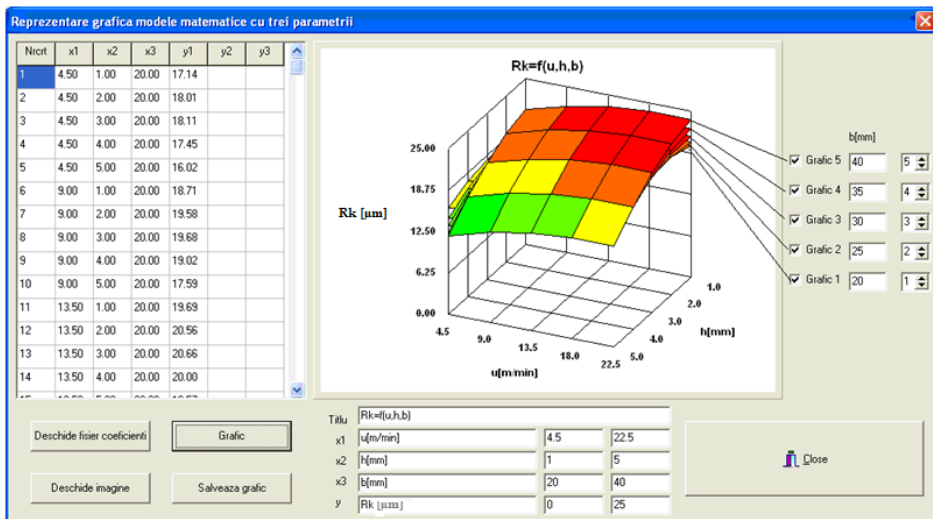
Reprezentare grafica modele matematice cu trei parametrii

| Nrcrt | x1 | x2 | x3 | y1 | y2 | y3 |
|---|---|---|---|---|---|---|
| 1 | 4.50 | 1.00 | 20.00 | 17.14 | | |
| 2 | 4.50 | 2.00 | 20.00 | 18.01 | | |
| 3 | 4.50 | 3.00 | 20.00 | 18.11 | | |
| 4 | 4.50 | 4.00 | 20.00 | 17.45 | | |
| 5 | 4.50 | 5.00 | 20.00 | 16.02 | | |
| 6 | 9.00 | 1.00 | 20.00 | 18.71 | | |
| 7 | 9.00 | 2.00 | 20.00 | 19.58 | | |
| 8 | 9.00 | 3.00 | 20.00 | 19.68 | | |
| 9 | 9.00 | 4.00 | 20.00 | 19.02 | | |
| 10 | 9.00 | 5.00 | 20.00 | 17.59 | | |
| 11 | 13.50 | 1.00 | 20.00 | 19.69 | | |
| 12 | 13.50 | 2.00 | 20.00 | 20.56 | | |
| 13 | 13.50 | 3.00 | 20.00 | 20.66 | | |
| 14 | 13.50 | 4.00 | 20.00 | 20.00 | | |
| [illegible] | | | | | | |

Rk=f(u,h,b)

Rk [µm]

25.00
18.75
12.50
6.25
0.00

4.5 9.0 13.5 18.0 22.5
u[m/min]

1.0 2.0 3.0 4.0 5.0
h[mm]

b[mm]
Grafic 5 40 5
Grafic 4 35 4
Grafic 3 30 3
Grafic 2 25 2
Grafic 1 20 1

Deschide fisier coeficienti
Grafic
Deschide imagine
Salveaza grafic

Titlu Rk=f(u,h,b)
x1 u[m/min] 4.5 22.5
x2 h[mm] 1 5
x3 b[mm] 20 40
y Rk [µm] 0 25

Close